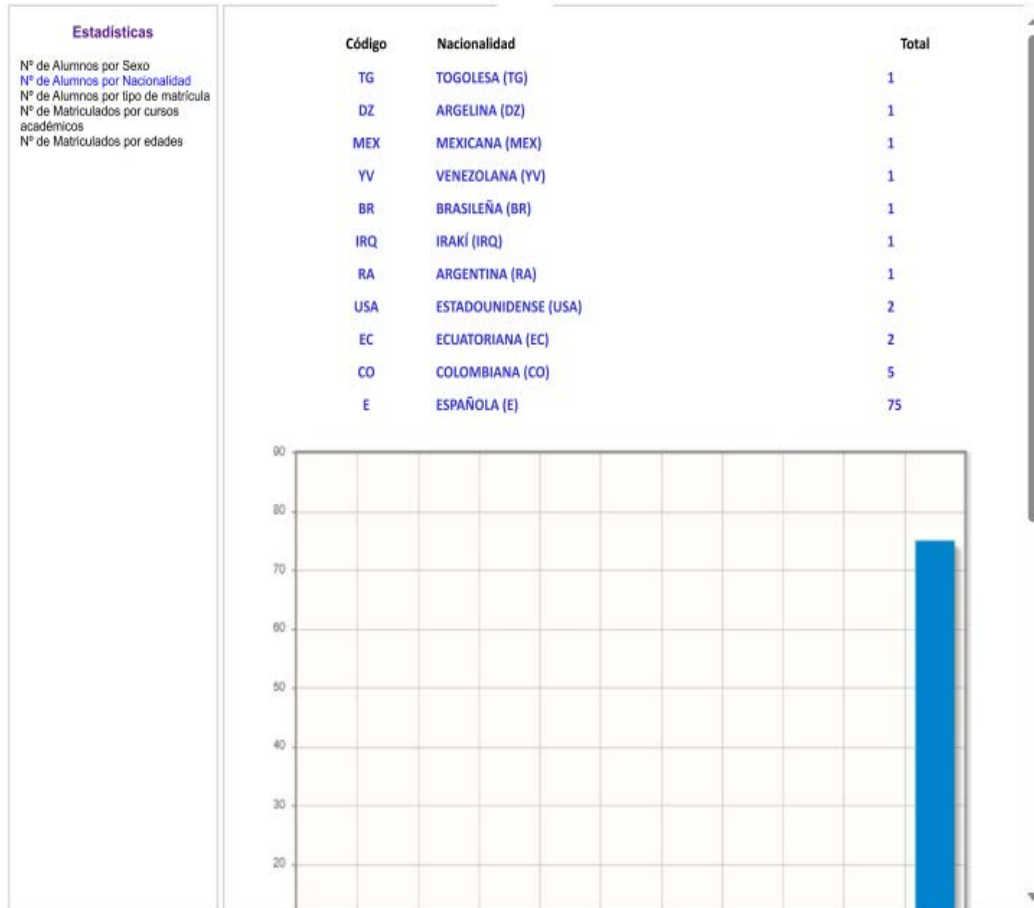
Estadísticas

Nº de Alumnos por Sexo
Nº de Alumnos por Nacionalidad
Nº de Alumnos por tipo de matrícula
Nº de Matriculados por cursos académicos
Nº de Matriculados por edades

| Código | Nacionalidad | Total |
|---|---|---|
| TG | TOGOLESA (TG) | 1 |
| DZ | ARGELINA (DZ) | 1 |
| MEX | MEXICANA (MEX) | 1 |
| YV | VENEZOLANA (YV) | 1 |
| BR | BRASILEÑA (BR) | 1 |
| IRQ | IRAKÍ (IRQ) | 1 |
| RA | ARGENTINA (RA) | 1 |
| USA | ESTADOUNIDENSE (USA) | 2 |
| EC | ECUATORIANA (EC) | 2 |
| CO | COLOMBIANA (CO) | 5 |
| E | ESPAÑOLA (E) | 75 |

90
80
70
60
50
40
30
20